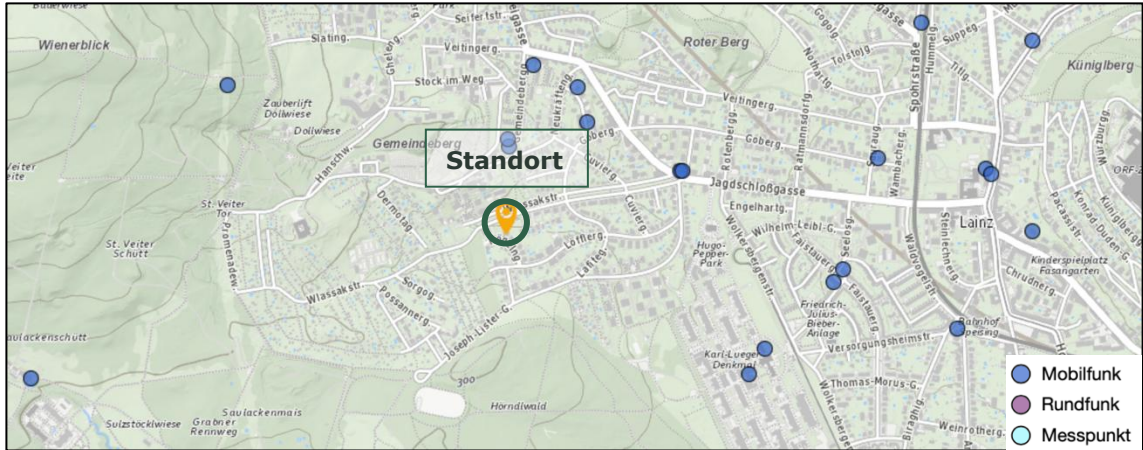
Wienerblick
Zauberlift Dollwiese
Dollwiese
Veitingergasse
Slating.
Stock im Weg
Gemeindeberg
Standort
Roter Berg
Königlberg
Veitingerg.
Göberg.
Jagdschloßgasse
Engelhartg.
Wilhelm-Leibl-G.
Hugo-Pepper-Park
Lainz
Kinderspielplatz Fasangarten
St.-Veiter Tor
St. Veiter Schutt
Wlassakstr.
Joseph-Lister-G.
Lofferg.
Lafiteg.
Sorgog.
Possannerg.
Friedrich-Julius-Bieber-Anlage
Versorgungsheimstr.
Karl-Lueger-Denkmal
Thomas-Morus-G.
Bahnhof Speising
Saulackenschutt
Sulzstöcklwiese
Grabner Rennweg
Saulackenmais
Hörndlwald
300
Spohrstraße
Hummelg.
Wolkersbergenstr.
Seifertstr.
Mobilfunk
Rundfunk
Messpunkt